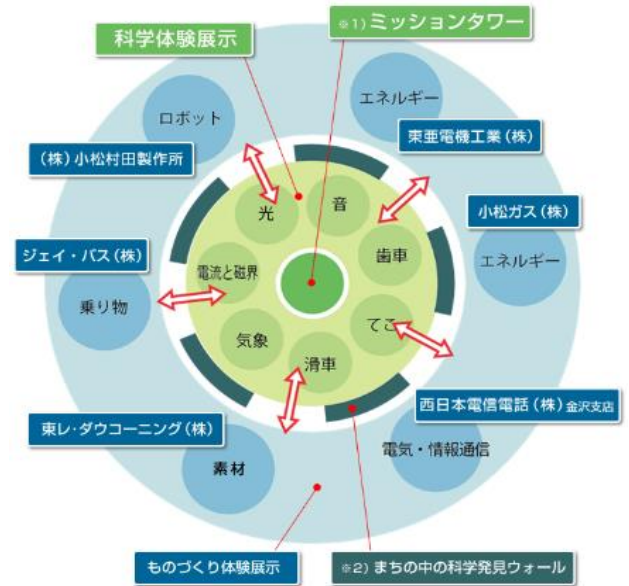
科学体験展示

※1) ミッションタワー

ロボット

エネルギー

東亜電機工業（株）

（株）小松村田製作所

光

音

小松ガス（株）

歯車

エネルギー

ジェイ・バス（株）

電流と磁界

乗り物

てこ

気象

滑車

西日本電信電話（株）金沢支店

東レ・ダウコーニング（株）

電気・情報通信

素材

ものづくり体験展示

※2) まちの中の科学発見ウォール